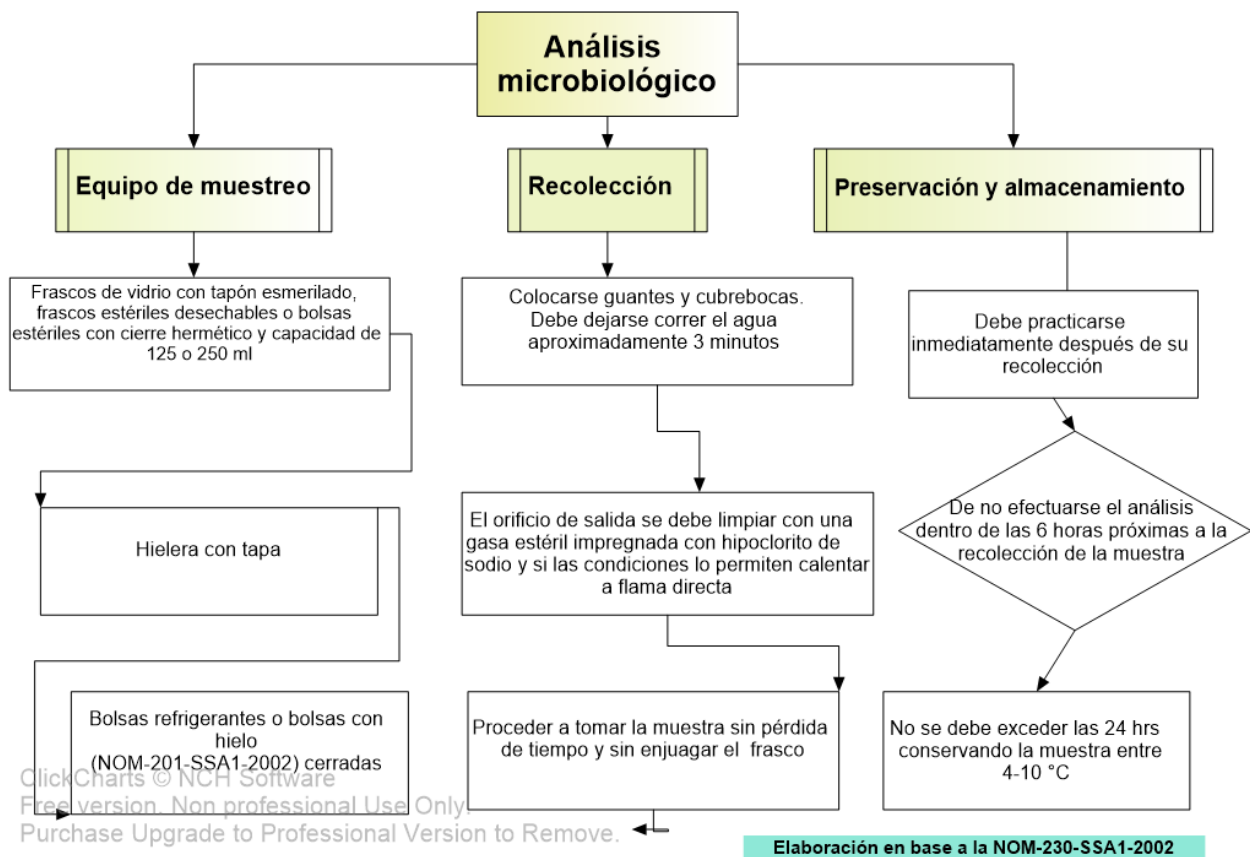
Análisis microbiológico

Equipo de muestreo

Recolección

Preservación y almacenamiento

Frascos de vidrio con tapón esmerilado, frascos estériles desechables o bolsas estériles con cierre hermético y capacidad de 125 o 250 ml

Hielera con tapa

Bolsas refrigerantes o bolsas con hielo (NOM-201-SSA1-2002) cerradas

Colocarse guantes y cubrebocas. Debe dejarse correr el agua aproximadamente 3 minutos

El orificio de salida se debe limpiar con una gasa estéril impregnada con hipoclorito de sodio y si las condiciones lo permiten calentar a flama directa

Proceder a tomar la muestra sin pérdida de tiempo y sin enjuagar el frasco

Debe practicarse inmediatamente después de su recolección

De no efectuarse el análisis dentro de las 6 horas próximas a la recolección de la muestra

No se debe exceder las 24 hrs conservando la muestra entre 4-10 °C

ClickCharts © NCH Software
Free version. Non professional Use Only.
Purchase Upgrade to Professional Version to Remove.

Elaboración en base a la NOM-230-SSA1-2002